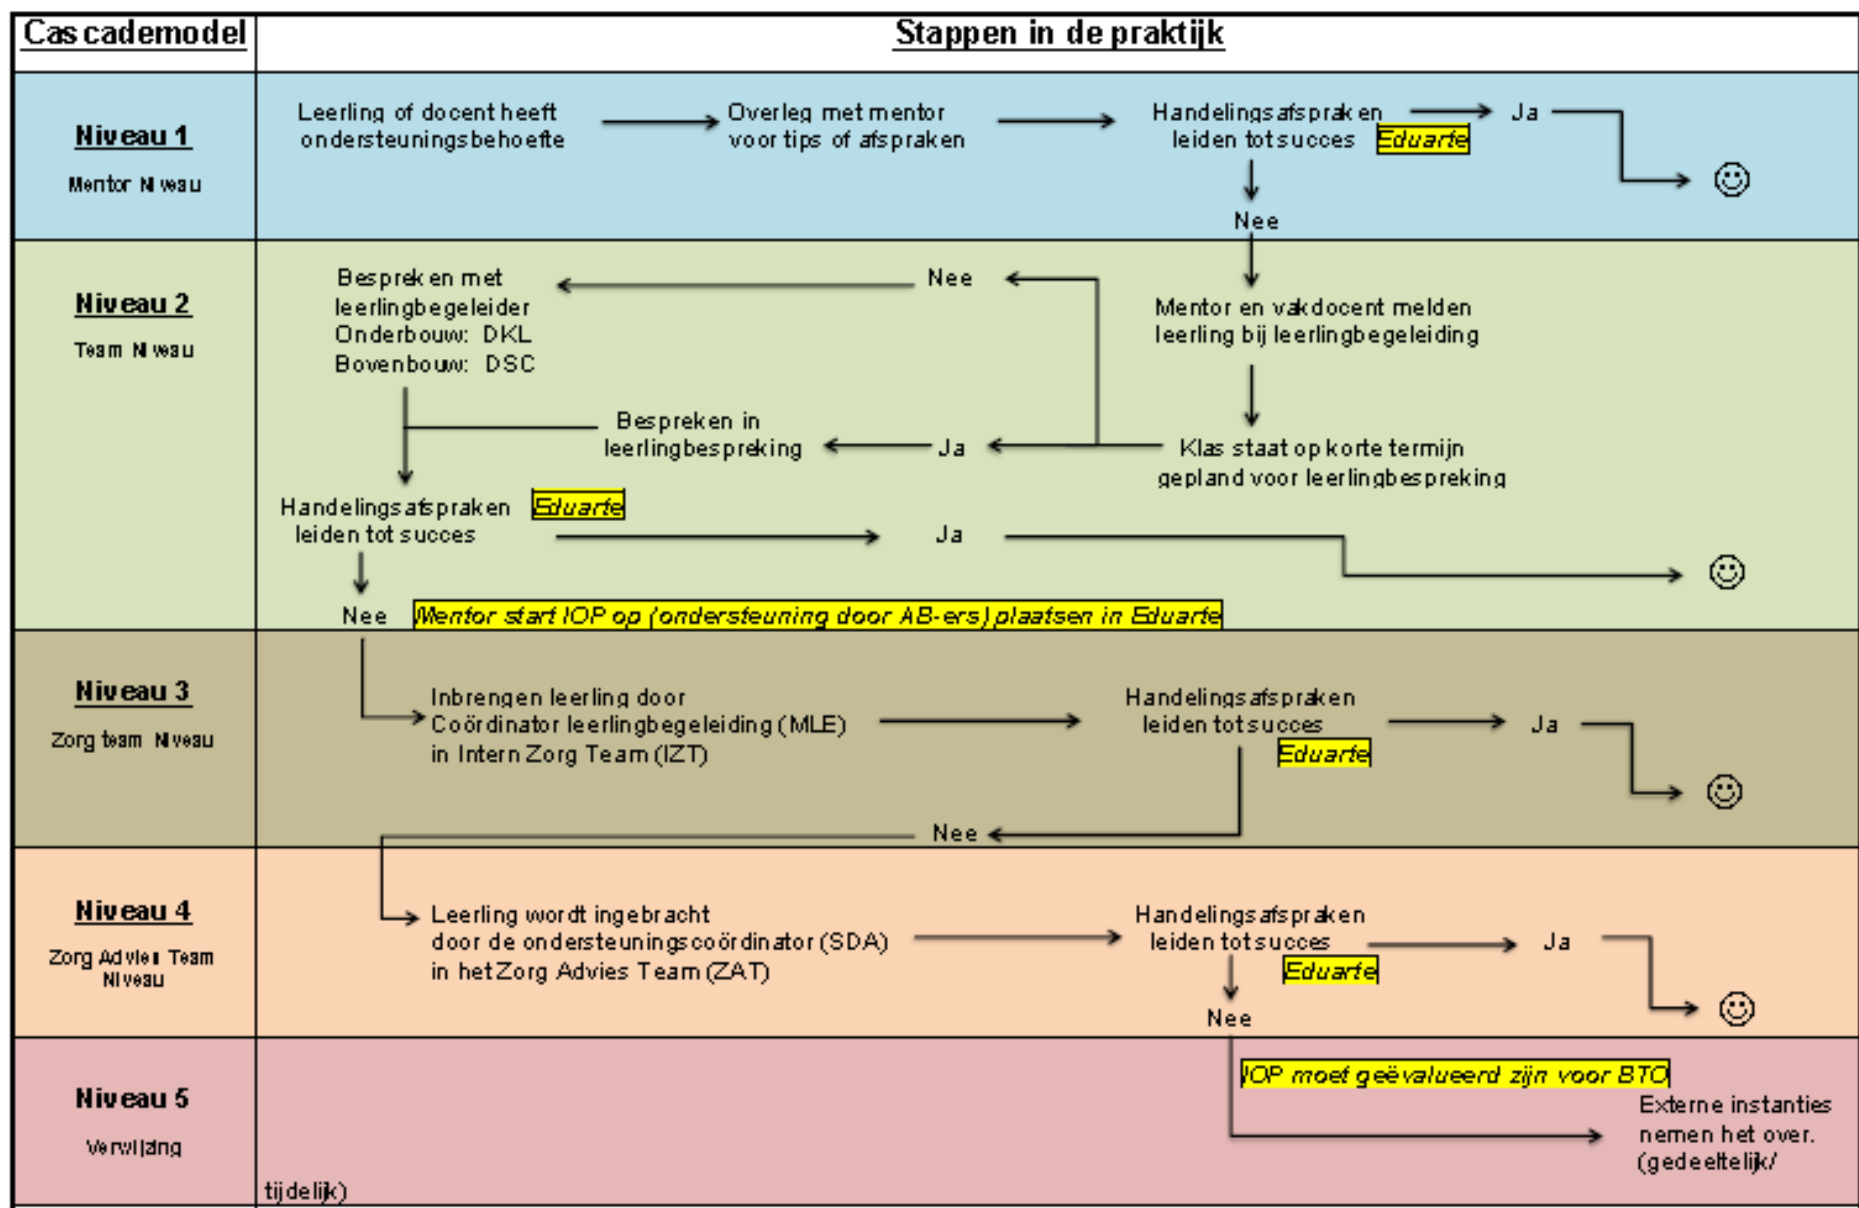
| Cascademodel | Stappen in de praktijk |
|---|---|
| **Niveau 1** Mentor Niveau | Leerling of docent heeft ondersteuningsbehoefte → Overleg met mentor voor tips of afspraken → Handelingsafspraken leiden tot succes Eduarte → Ja → ☺ Nee |
| **Niveau 2** Team Niveau | Bespreken met leerlingbegeleider Onderbouw: DKL Bovenbouw: DSC ← Nee ← Mentor en vakdocent melden leerling bij leerlingbegeleiding Bespreken in leerlingbespreking ← Ja ← Klas staat op korte termijn gepland voor leerlingbespreking Handelingsafspraken leiden tot succes Eduarte → Ja → ☺ Nee Mentor start IOP op (ondersteuning door AB-ers) plaatsen in Eduarte |
| **Niveau 3** Zorg team Niveau | Inbrengen leerling door Coördinator leerlingbegeleiding (MLE) in Intern Zorg Team (IZT) → Handelingsafspraken leiden tot succes Eduarte → Ja → ☺ Nee |
| **Niveau 4** Zorg Advies Team Niveau | Leerling wordt ingebracht door de ondersteuningscoördinator (SDA) in het Zorg Advies Team (ZAT) → Handelingsafspraken leiden tot succes Eduarte → Ja → ☺ Nee |
| **Niveau 5** Verwijzing | IOP moet geëvalueerd zijn voor BTO → Externe instanties nemen het over. (gedeeltelijk/ tijdelijk) |